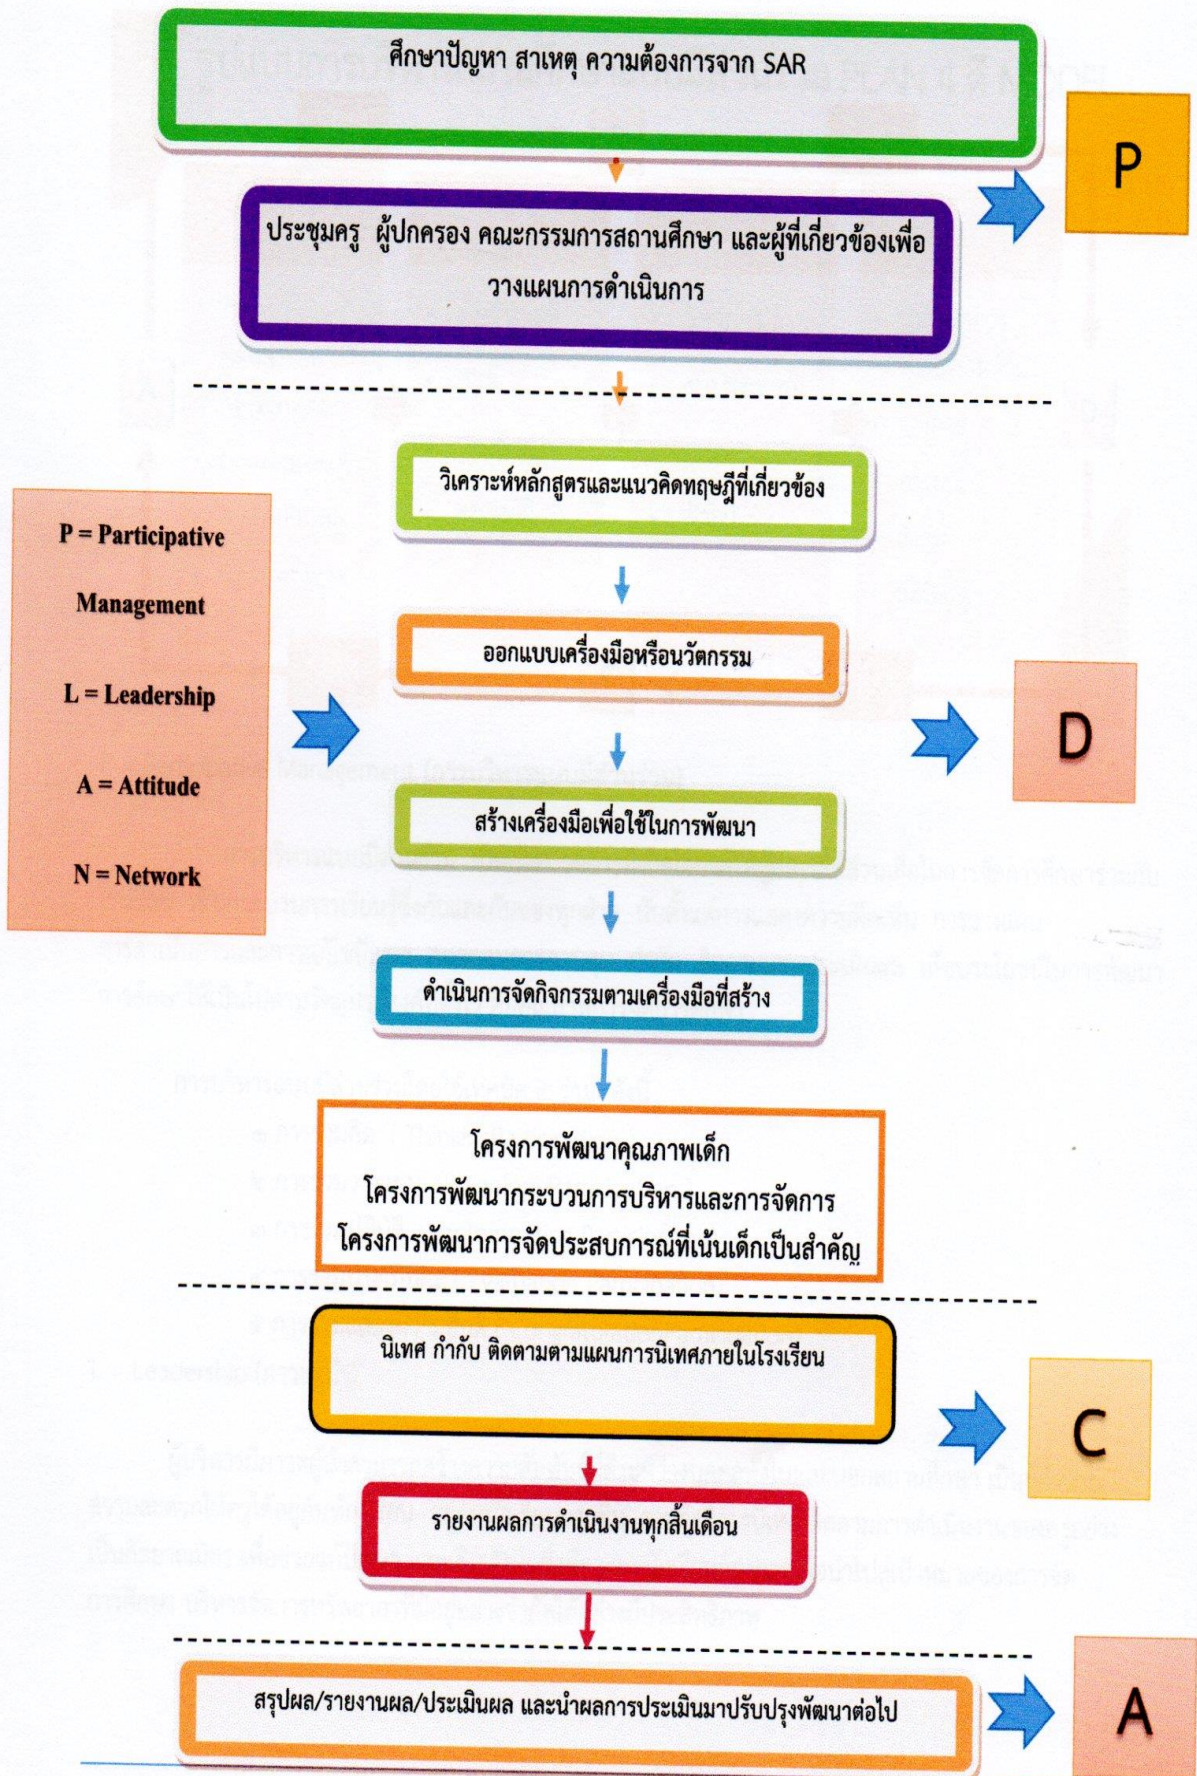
ศึกษาปัญหา สาเหตุ ความต้องการจาก SAR

ประชุมครู ผู้ปกครอง คณะกรรมการสถานศึกษา และผู้ที่เกี่ยวข้องเพื่อวางแผนการดำเนินการ

P

วิเคราะห์หลักสูตรและแนวคิดทฤษฎีที่เกี่ยวข้อง

P = Participative Management

L = Leadership

A = Attitude

N = Network

ออกแบบเครื่องมือหรือนวัตกรรม

D

สร้างเครื่องมือเพื่อใช้ในการพัฒนา

ดำเนินการจัดกิจกรรมตามเครื่องมือที่สร้าง

โครงการพัฒนาคุณภาพเด็ก
โครงการพัฒนากระบวนการบริหารและการจัดการ
โครงการพัฒนาการจัดประสบการณ์ที่เน้นเด็กเป็นสำคัญ

นิเทศ กำกับ ติดตามตามแผนการนิเทศภายในโรงเรียน

C

รายงานผลการดำเนินงานทุกสิ้นเดือน

สรุปผล/รายงานผล/ประเมินผล และนำผลการประเมินมาปรับปรุงพัฒนาต่อไป

A